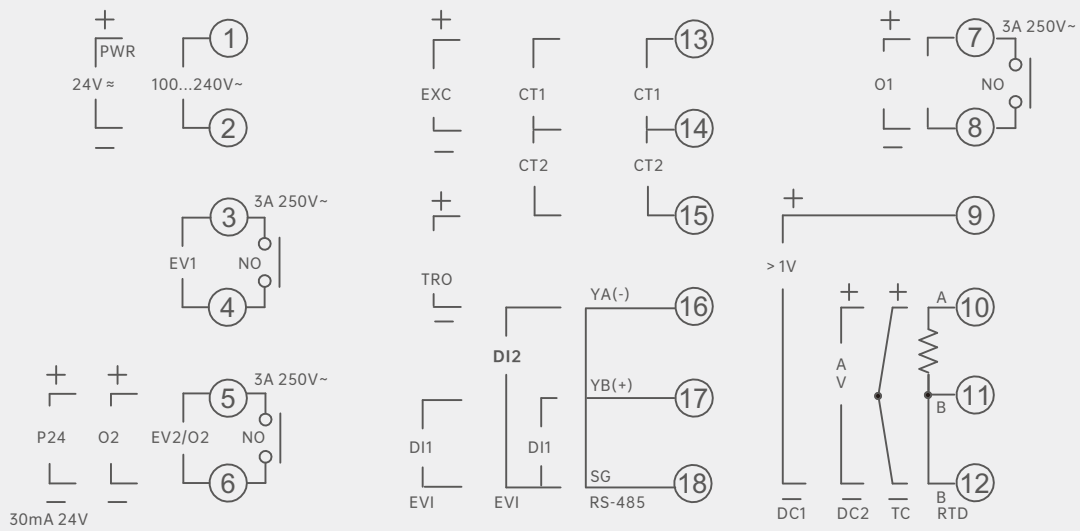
+
PWR
24V ≈
−
1
100...240V~
2

3
3A 250V~
EV1
NO
4

+
P24
−
30mA 24V
+
O2
−
5
3A 250V~
EV2/O2
NO
6

+
EXC
−
CT1
CT2
13
CT1
14
CT2
15

+
TRO
−

DI1
EVI
DI2
DI1
EVI
YA(-)
16
YB(+)
17
SG
RS-485
18

+
O1
−
7
3A 250V~
NO
8

+
> 1V
9
−
DC1
+
A
V
−
DC2
+
−
TC
A
10
B
11
B
12
RTD